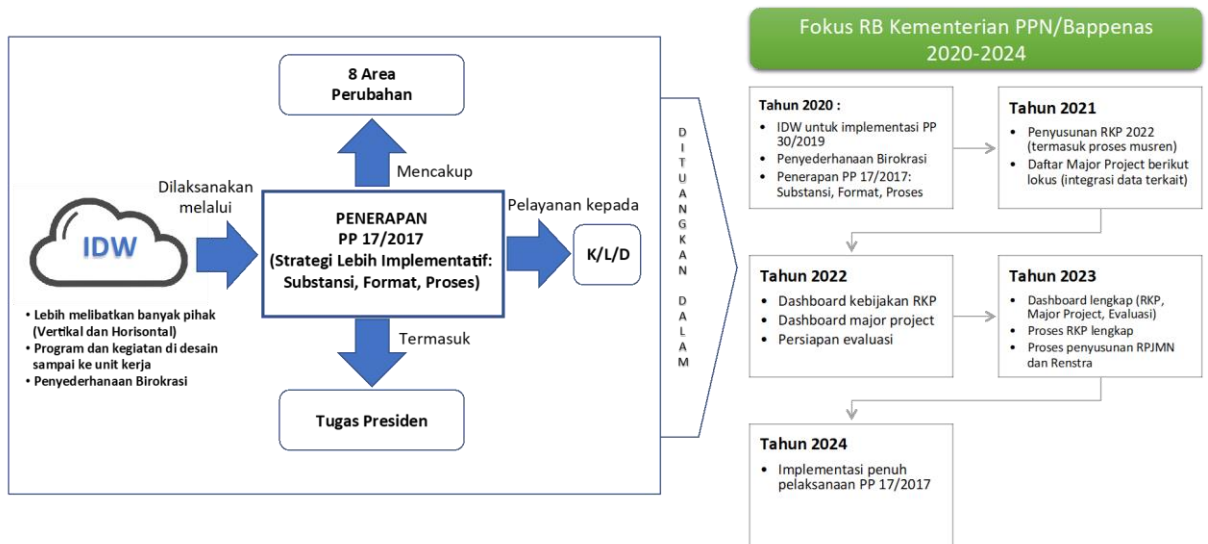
8 Area
Perubahan

Mencakup

Dilaksanakan melalui

IDW

PENERAPAN
PP 17/2017
(Strategi Lebih Implementatif: Substansi, Format, Proses)

Pelayanan kepada

K/L/D

Termasuk

Tugas Presiden

• Lebih melibatkan banyak pihak (Vertikal dan Horisontal)
• Program dan kegiatan di desain sampai ke unit kerja
• Penyederhanaan Birokrasi

D I T U A N G K A N D A L A M

Fokus RB Kementerian PPN/Bappenas
2020-2024

Tahun 2020 :
• IDW untuk implementasi PP 30/2019
• Penyederhanaan Birokrasi
• Penerapan PP 17/2017: Substansi, Format, Proses

Tahun 2021
• Penyusunan RKP 2022 (termasuk proses musren)
• Daftar Major Project berikut lokus (integrasi data terkait)

Tahun 2022
• Dashboard kebijakan RKP
• Dashboard major project
• Persiapan evaluasi

Tahun 2023
• Dashboard lengkap (RKP, Major Project, Evaluasi)
• Proses RKP lengkap
• Proses penyusunan RPJMN dan Renstra

Tahun 2024
• Implementasi penuh pelaksanaan PP 17/2017